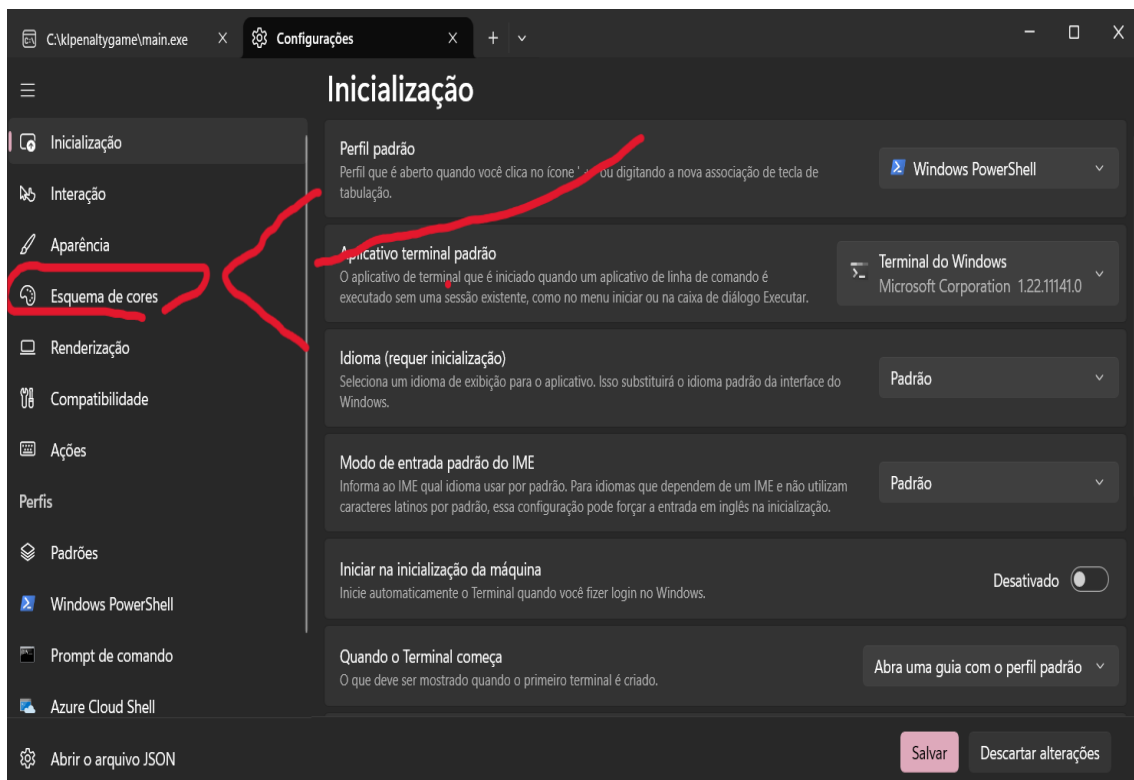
C:\klpenaltygame\main.exe
Configurações

Inicialização

Inicialização
Interação
Aparência
Esquema de cores
Renderização
Compatibilidade
Ações
Perfis
Padrões
Windows PowerShell
Prompt de comando
Azure Cloud Shell
Abrir o arquivo JSON

Perfil padrão
Perfil que é aberto quando você clica no ícone '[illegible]' ou digitando a nova associação de tecla de tabulação.
Windows PowerShell

Aplicativo terminal padrão
O aplicativo de terminal que é iniciado quando um aplicativo de linha de comando é executado sem uma sessão existente, como no menu iniciar ou na caixa de diálogo Executar.
Terminal do Windows
Microsoft Corporation 1.22.11141.0

Idioma (requer inicialização)
Seleciona um idioma de exibição para o aplicativo. Isso substituirá o idioma padrão da interface do Windows.
Padrão

Modo de entrada padrão do IME
Informa ao IME qual idioma usar por padrão. Para idiomas que dependem de um IME e não utilizam caracteres latinos por padrão, essa configuração pode forçar a entrada em inglês na inicialização.
Padrão

Iniciar na inicialização da máquina
Inicie automaticamente o Terminal quando você fizer login no Windows.
Desativado

Quando o Terminal começa
O que deve ser mostrado quando o primeiro terminal é criado.
Abra uma guia com o perfil padrão

Salvar
Descartar alterações